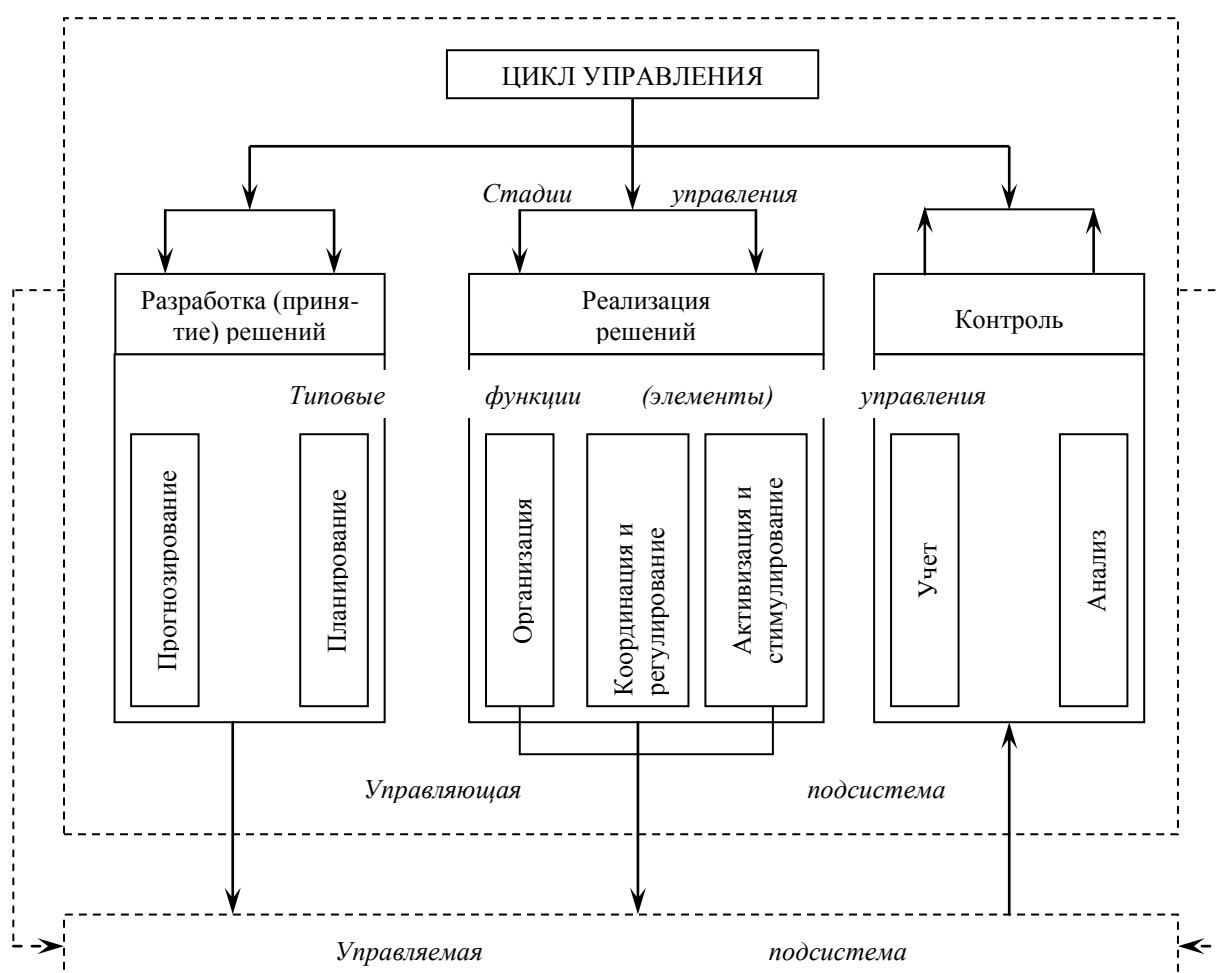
ЦИКЛ УПРАВЛЕНИЯ

Стадии управления

Разработка (принятие) решений

Реализация решений

Контроль

Типовые функции (элементы) управления

Прогнозирование

Планирование

Организация

Координация и регулирование

Активизация и стимулирование

Учет

Анализ

Управляющая подсистема

Управляемая подсистема